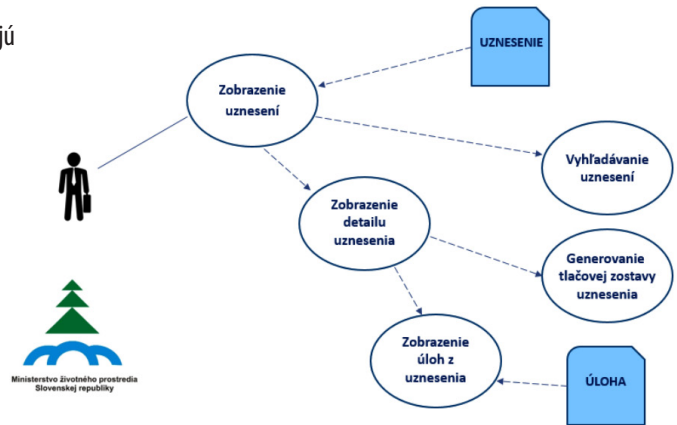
jú

UZNESENIE

Zobrazenie uznesení

Vyhľadávanie uznesení

Zobrazenie detailu uznesenia

Generovanie tlačovej zostavy uznesenia

Zobrazenie úloh z uznesenia

ÚLOHA

Ministerstvo životného prostredia Slovenskej republiky